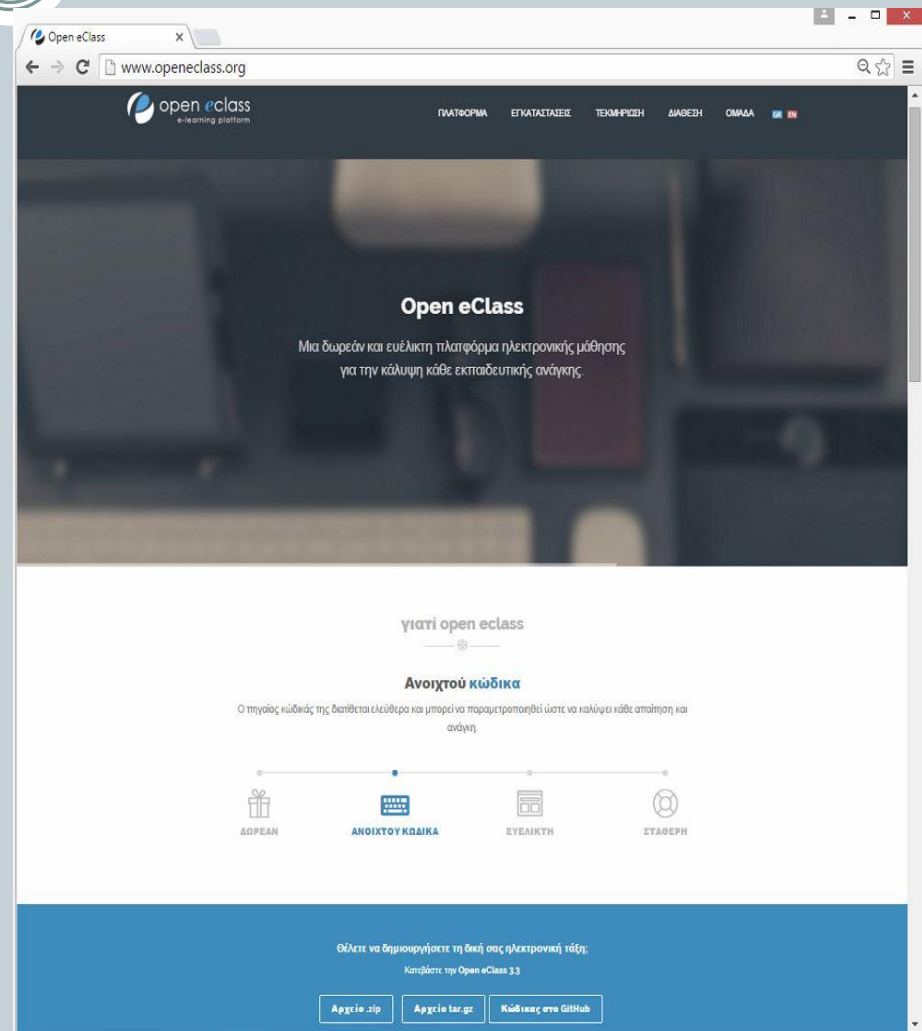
Open eClass ×

www.openeclass.org

open eclass
e-learning platform

ΠΛΑΤΦΟΡΜΑ ΕΓΚΑΤΑΣΤΑΣΕΙΣ ΤΕΚΜΗΡΙΩΣΗ ΔΙΑΘΕΣΗ ΟΜΑΔΑ GR EN

Open eClass

Μια δωρεάν και ευέλικτη πλατφόρμα ηλεκτρονικής μάθησης για την κάλυψη κάθε εκπαιδευτικής ανάγκης.

γιατί open eclass

Ανοιχτού κώδικα

Ο πηγαίος κώδικάς της διατίθεται ελεύθερα και μπορεί να παραμετροποιηθεί ώστε να καλύψει κάθε απαίτηση και ανάγκη.

ΔΩΡΕΑΝ ΑΝΟΙΧΤΟΥ ΚΩΔΙΚΑ ΕΥΕΛΙΚΤΗ ΣΤΑΘΕΡΗ

Θέλετε να δημιουργήσετε τη δική σας ηλεκτρονική τάξη;

Κατεβάστε την Open eClass 3.3

Αρχείο .zip Αρχείο tar.gz Κώδικας στο GitHub